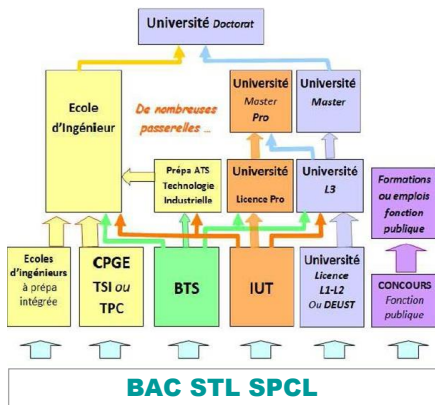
Université Doctorat

Ecole d'Ingénieur

De nombreuses passerelles ...

Université Master Pro

Université Master

Prépa ATS Technologie Industrielle

Université Licence Pro

Université L3

Formations ou emplois fonction publique

Ecoles d'ingénieurs à prépa intégrée

CPGE TSI ou TPC

BTS

IUT

Université Licence L1-L2 Ou DEUST

CONCOURS Fonction publique

BAC STL SPCL